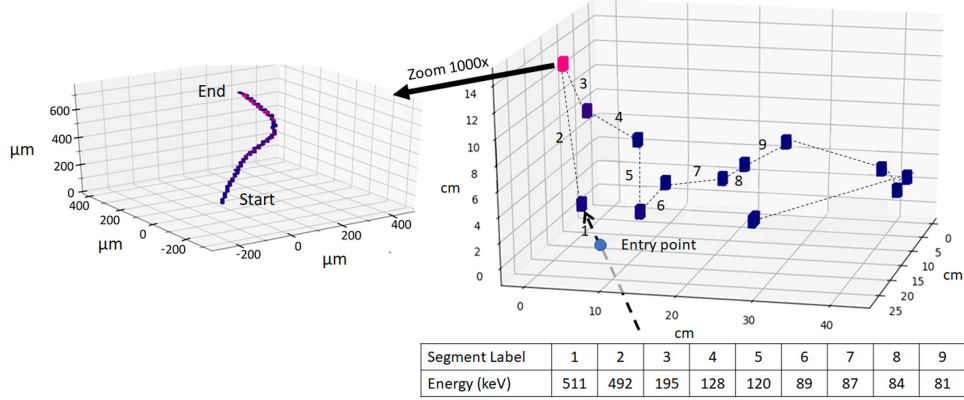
Zoom 1000x

End
Start
600
400
200
0
µm
400
200
0
-200
µm
-200
0
200
400
µm

14
12
10
8
6
4
2
0
cm
0
10
20
30
40
cm
0
5
10
15
20
25
cm
1
2
3
4
5
6
7
8
9
Entry point

| Segment Label | 1 | 2 | 3 | 4 | 5 | 6 | 7 | 8 | 9 |
|---|---|---|---|---|---|---|---|---|---|
| Energy (keV) | 511 | 492 | 195 | 128 | 120 | 89 | 87 | 84 | 81 |